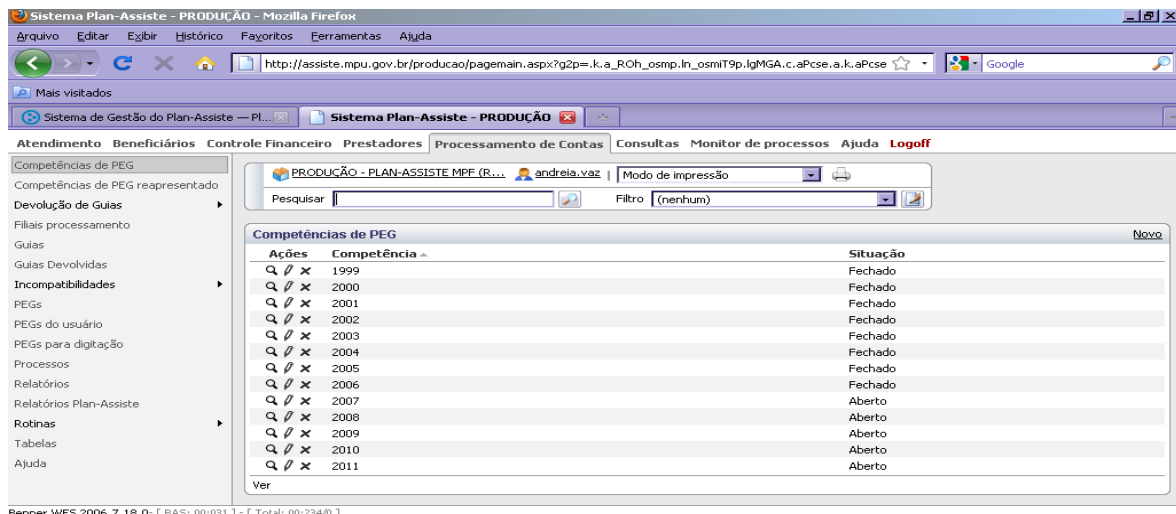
Sistema Plan-Assiste - PRODUÇÃO - Mozilla Firefox

Arquivo Editar Exibir Histórico Favoritos Ferramentas Ajuda

http://assiste.mpu.gov.br/producao/pagemain.aspx?g2p=.k.a_ROh_osmp.ln_osmiT9p.lgMGA.c.aPcse.a.k.aPcse

Google

Mais visitados

Sistema de Gestão do Plan-Assiste — Pl...

Sistema Plan-Assiste - PRODUÇÃO

Atendimento Beneficiários Controle Financeiro Prestadores Processamento de Contas Consultas Monitor de processos Ajuda Logoff

Competências de PEG
Competências de PEG reapresentado
Devolução de Guias
Filiais processamento
Guias
Guias Devolvidas
Incompatibilidades
PEGs
PEGs do usuário
PEGs para digitação
Processos
Relatórios
Relatórios Plan-Assiste
Rotinas
Tabelas
Ajuda

PRODUÇÃO - PLAN-ASSISTE MPF (R... andreia.vaz | Modo de impressão

Pesquisar

Filtro (nenhum)

Competências de PEG

Novo

| Ações | Competência | Situação |
|---|---|---|
| | 1999 | Fechado |
| | 2000 | Fechado |
| | 2001 | Fechado |
| | 2002 | Fechado |
| | 2003 | Fechado |
| | 2004 | Fechado |
| | 2005 | Fechado |
| | 2006 | Fechado |
| | 2007 | Aberto |
| | 2008 | Aberto |
| | 2009 | Aberto |
| | 2010 | Aberto |
| | 2011 | Aberto |

Ver

Benner WES 2006 7.18.0- [ BAS: 00:031 ] - [ Total: 00:234/0 ]